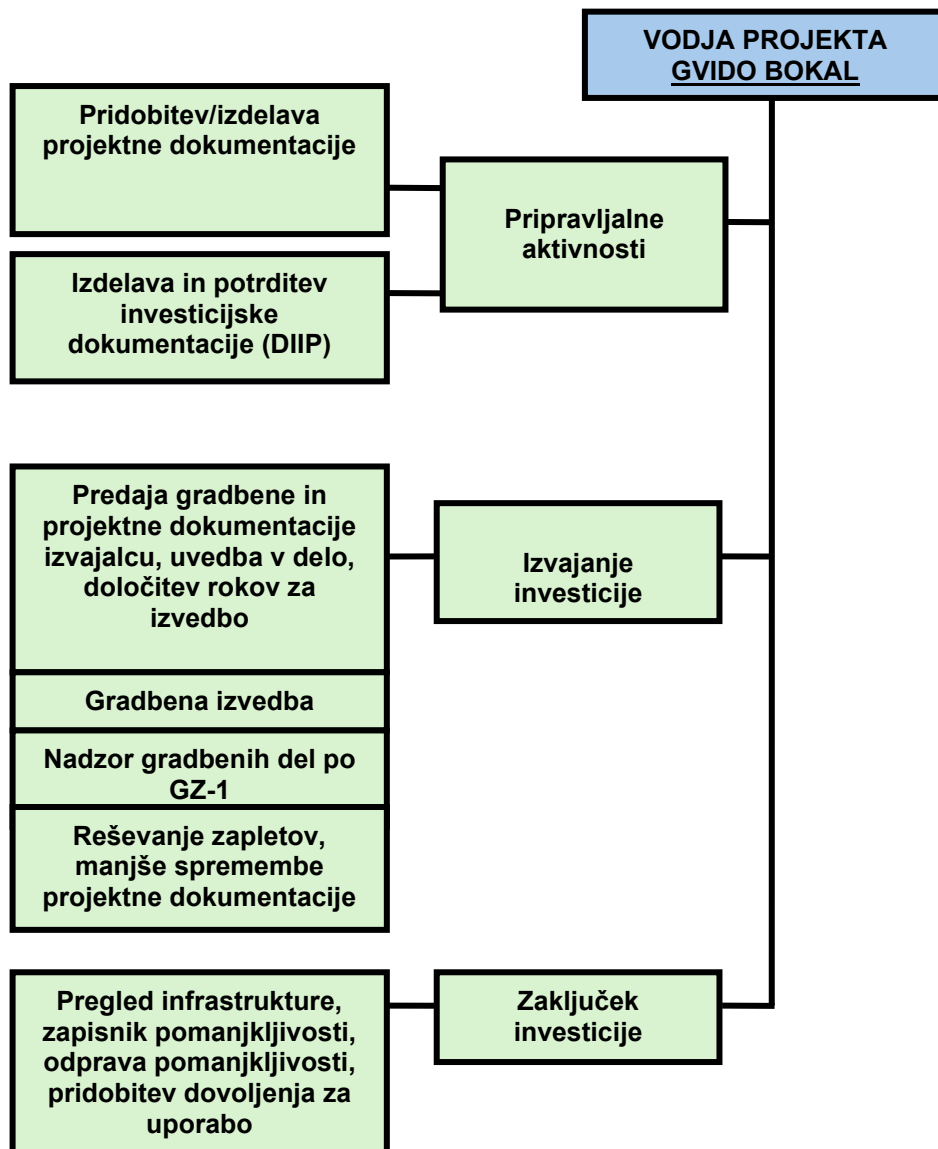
VODJA PROJEKTA
GVIDO BOKAL

Pridobitev/izdelava projektne dokumentacije

Pripravljalne aktivnosti

Izdelava in potrditev investicijske dokumentacije (DIIP)

Predaja gradbene in projektne dokumentacije izvajalcu, uvedba v delo, določitev rokov za izvedbo

Izvajanje investicije

Gradbena izvedba

Nadzor gradbenih del po GZ-1

Reševanje zapletov, manjše spremembe projektne dokumentacije

Pregled infrastrukture, zapisnik pomanjkljivosti, odprava pomanjkljivosti, pridobitev dovoljenja za uporabo

Zaključek investicije